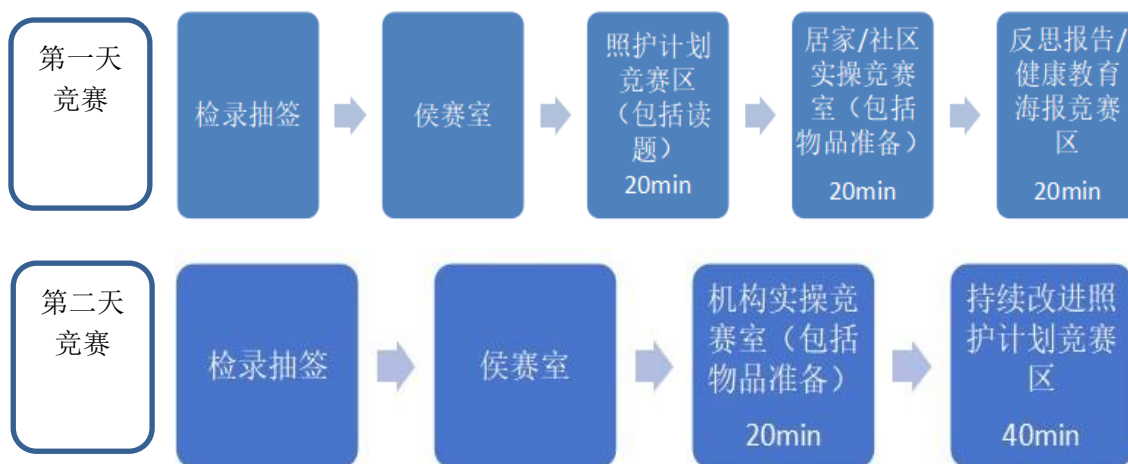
第一天竞赛

检录抽签

侯赛室

照护计划竞赛区（包括读题）
20min

居家/社区实操竞赛室（包括物品准备）
20min

反思报告/健康教育海报竞赛区
20min

第二天竞赛

检录抽签

侯赛室

机构实操竞赛室（包括物品准备）
20min

持续改进照护计划竞赛区
40min